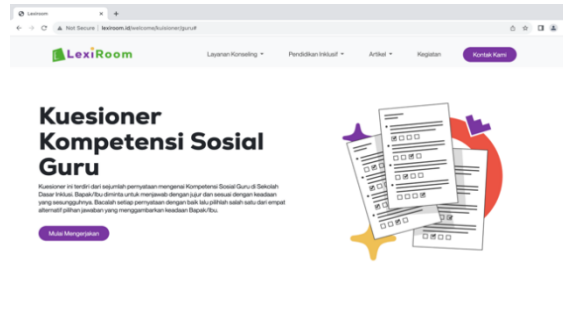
LexiRoom
Not Secure | lexiroom.id/welcome/kuisionerguru#

LexiRoom

Layanan Konseling ▾ Pendidikan Inklusif ▾ Artikel ▾ Kegiatan Kontak Kami

Kuesioner Kompetensi Sosial Guru

Kuesioner ini terdiri dari sejumlah pernyataan mengenai Kompetensi Sosial Guru di Sekolah Dasar Inklusi. Bapak/Ibu diminta untuk menjawab dengan jujur dan sesuai dengan keadaan yang sesungguhnya. Bacalah setiap pernyataan dengan baik lalu pilihlah salah satu dari empat alternatif pilihan jawaban yang menggambarkan keadaan Bapak/Ibu.

Mulai Mengerjakan